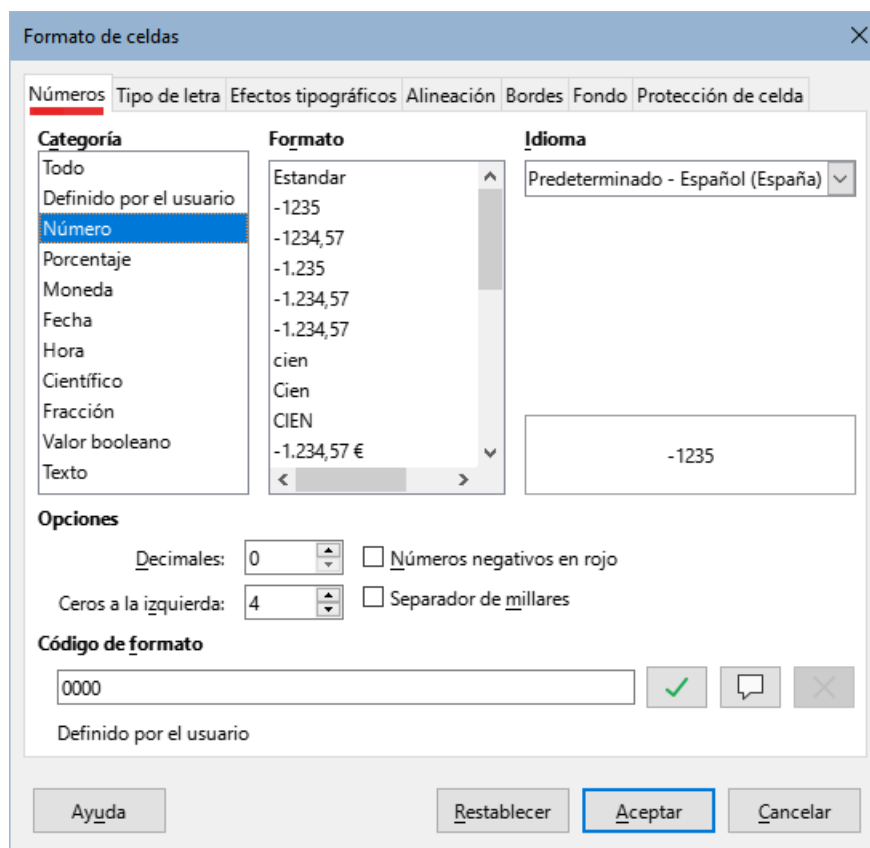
Formato de celdas

Números | Tipo de letra | Efectos tipográficos | Alineación | Bordes | Fondo | Protección de celda

Categoría
Todo
Definido por el usuario
Número
Porcentaje
Moneda
Fecha
Hora
Científico
Fracción
Valor booleano
Texto

Formato
Estandar
-1235
-1234,57
-1.235
-1.234,57
-1.234,57
cien
Cien
CIEN
-1.234,57 €

Idioma
Predeterminado - Español (España)

-1235

Opciones
Decimales: 0
Números negativos en rojo
Ceros a la izquierda: 4
Separador de millares

Código de formato
0000

Definido por el usuario

Ayuda
Restablecer
Aceptar
Cancelar